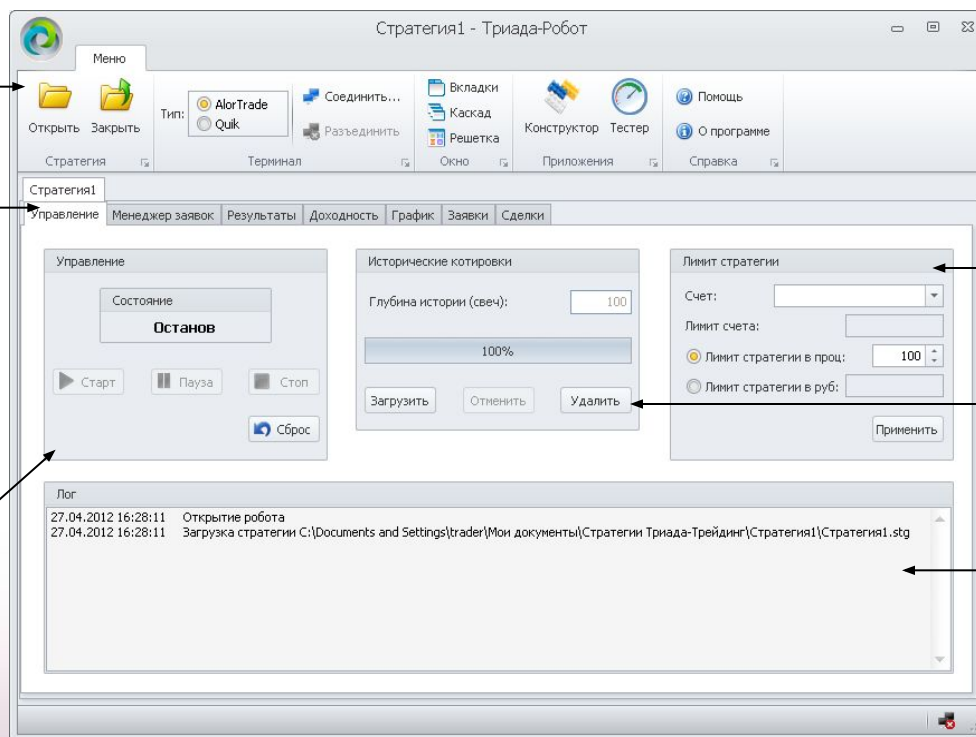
Стратегия1 - Триада-Робот

Меню

Открыть Закрыть
Стратегия

Тип: AlorTrade Quik
Соединить...
Разъединить
Терминал

Вкладки
Каскад
Решетка
Окно

Конструктор Тестер
Приложения

Помощь
О программе
Справка

Стратегия1

Управление | Менеджер заявок | Результаты | Доходность | График | Заявки | Сделки

Управление
Состояние
Останов
Старт Пауза Стоп
Сброс

Исторические котировки
Глубина истории (свеч): 100
100%
Загрузить Отменить Удалить

Лимит стратегии
Счет:
Лимит счета:
Лимит стратегии в проц: 100
Лимит стратегии в руб:
Применить

Лог
27.04.2012 16:28:11 Открытие робота
27.04.2012 16:28:11 Загрузка стратегии C:\Documents and Settings\trader\Мои документы\Стратегии Триада-Трейдинг\Стратегия1\Стратегия1.stg